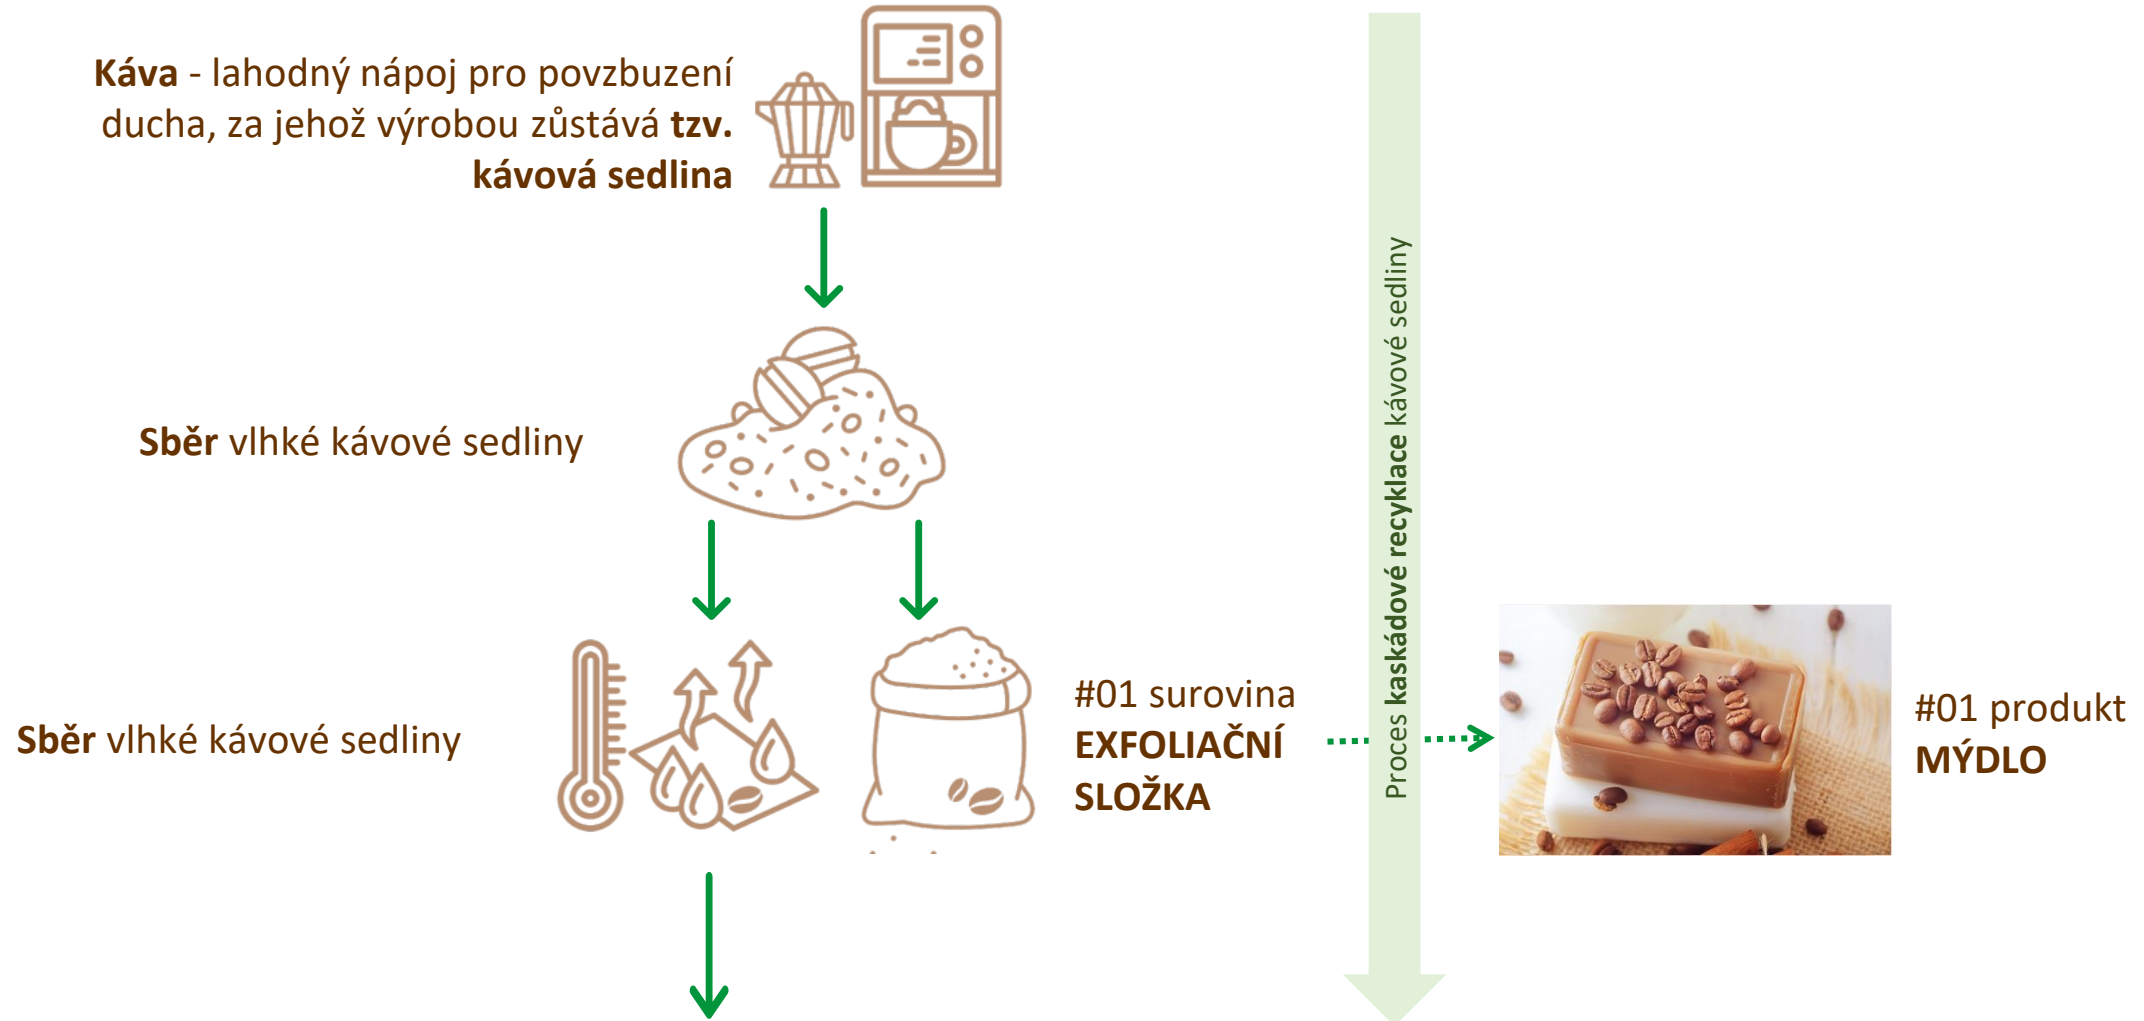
**Káva** - lahodný nápoj pro povzbuzení ducha, za jehož výrobou zůstává **tzv. kávová sedlina**

**Sběr** vlhké kávové sedliny

**Sběr** vlhké kávové sedliny

#01 surovina
**EXFOLIAČNÍ SLOŽKA**

Proces **kaskádové recyklace** kávové sedliny

#01 produkt
**MÝDLO**